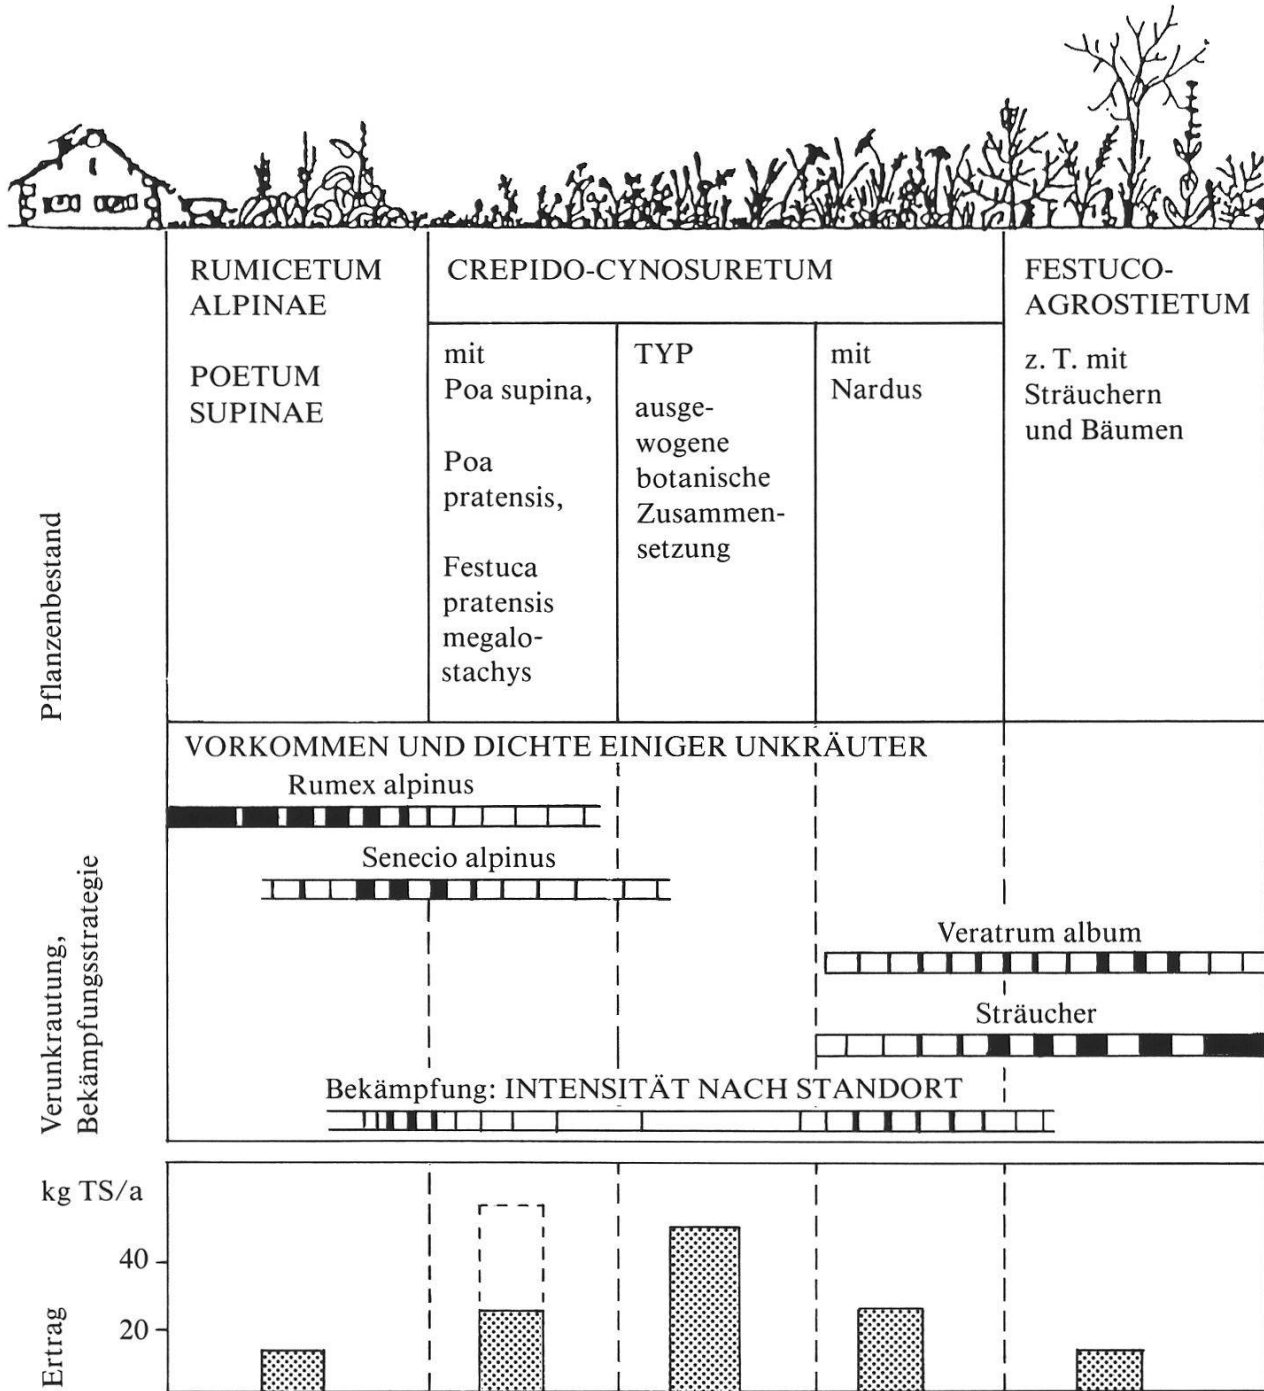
Pflanzenbestand

RUMICETUM ALPINAE

POETUM SUPINAE

CREPIDO-CYNOSURETUM

mit Poa supina,

Poa pratensis,

Festuca pratensis megalostachys

TYP

ausgewogene botanische Zusammensetzung

mit Nardus

FESTUCO-AGROSTIETUM

z. T. mit Sträuchern und Bäumen

Verunkrautung, Bekämpfungsstrategie

VORKOMMEN UND DICHTE EINIGER UNKRÄUTER

Rumex alpinus

Senecio alpinus

Veratrum album

Sträucher

Bekämpfung: INTENSITÄT NACH STANDORT

Ertrag

kg TS/a

40

20